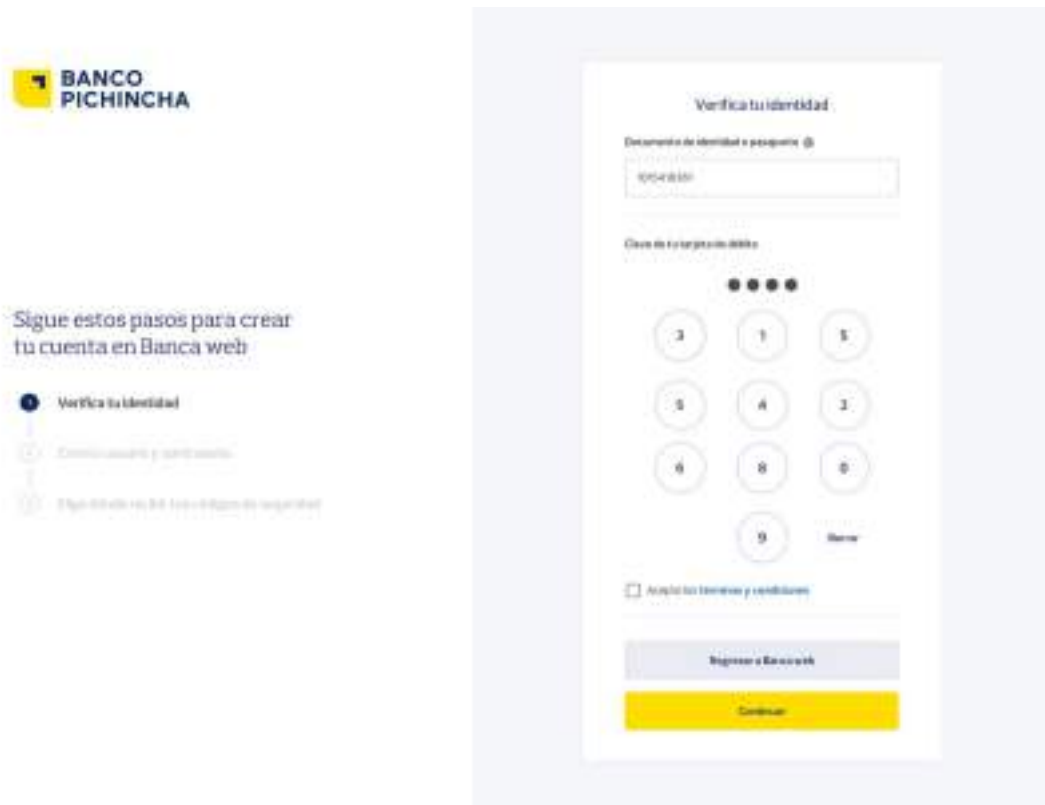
BANCO PICHINCHA

Sigue estos pasos para crear tu cuenta en Banca web

Verifica tu identidad

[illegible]

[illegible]

Verifica tu identidad

Documento de identidad o pasaporte

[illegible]

Clave de tu tarjeta de débito

3 1 5

5 4 2

6 8 0

9 Borrar

Acepto los términos y condiciones

Regresar a Banca web

Continuar